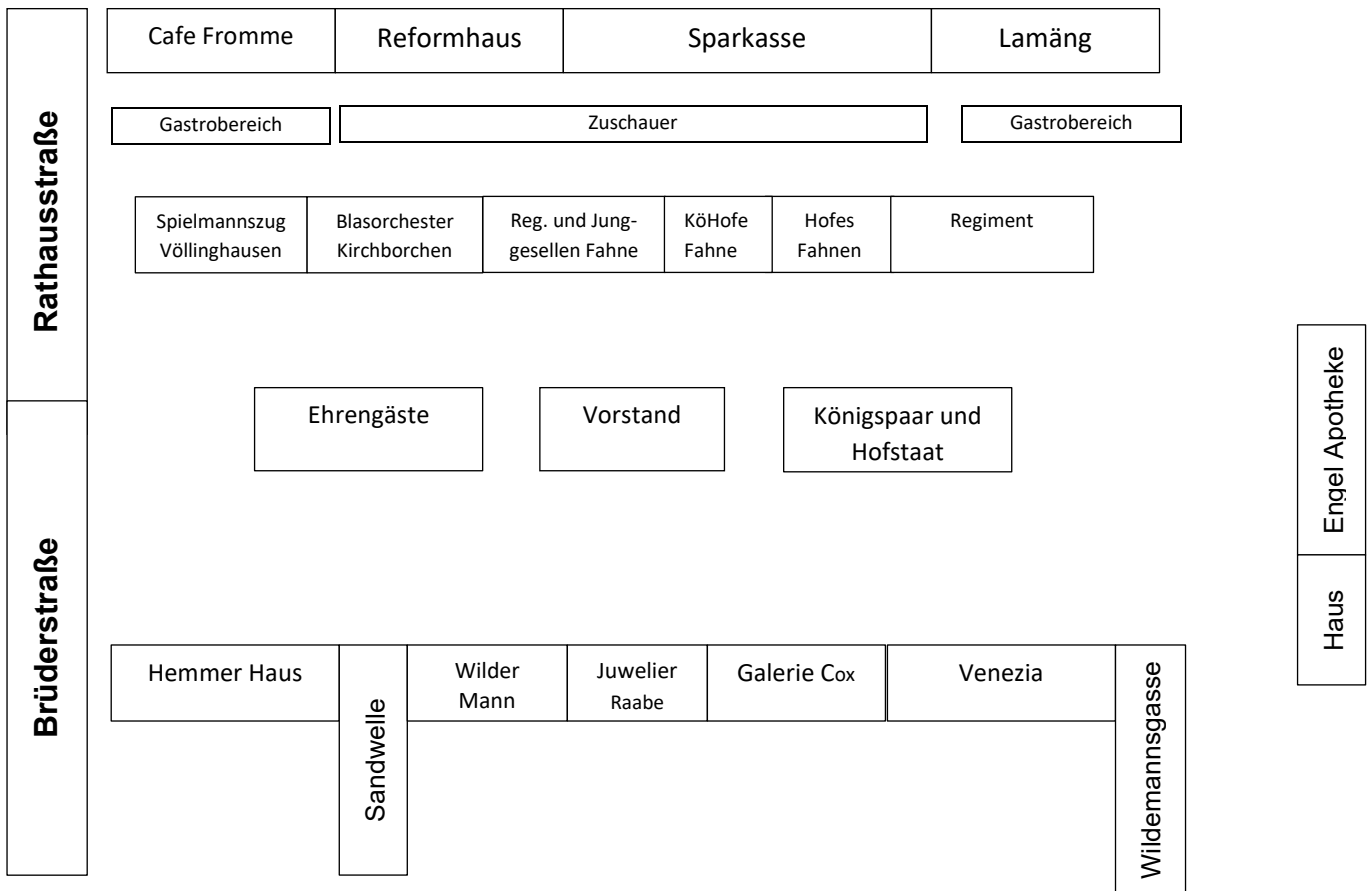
Rathausstraße

Cafe Fromme

Reformhaus

Sparkasse

Lamäng

Gastrobereich

Zuschauer

Gastrobereich

Spielmannszug Völlinghausen

Blasorchester Kirchborchen

Reg. und Junggesellen Fahne

KöHofe Fahne

Hofes Fahnen

Regiment

Ehrengäste

Vorstand

Königspaar und Hofstaat

Engel Apotheke

Haus

Brüderstraße

Hemmer Haus

Sandwelle

Wilder Mann

Juwelier Raabe

Galerie Cox

Venezia

Wildemannsgasse